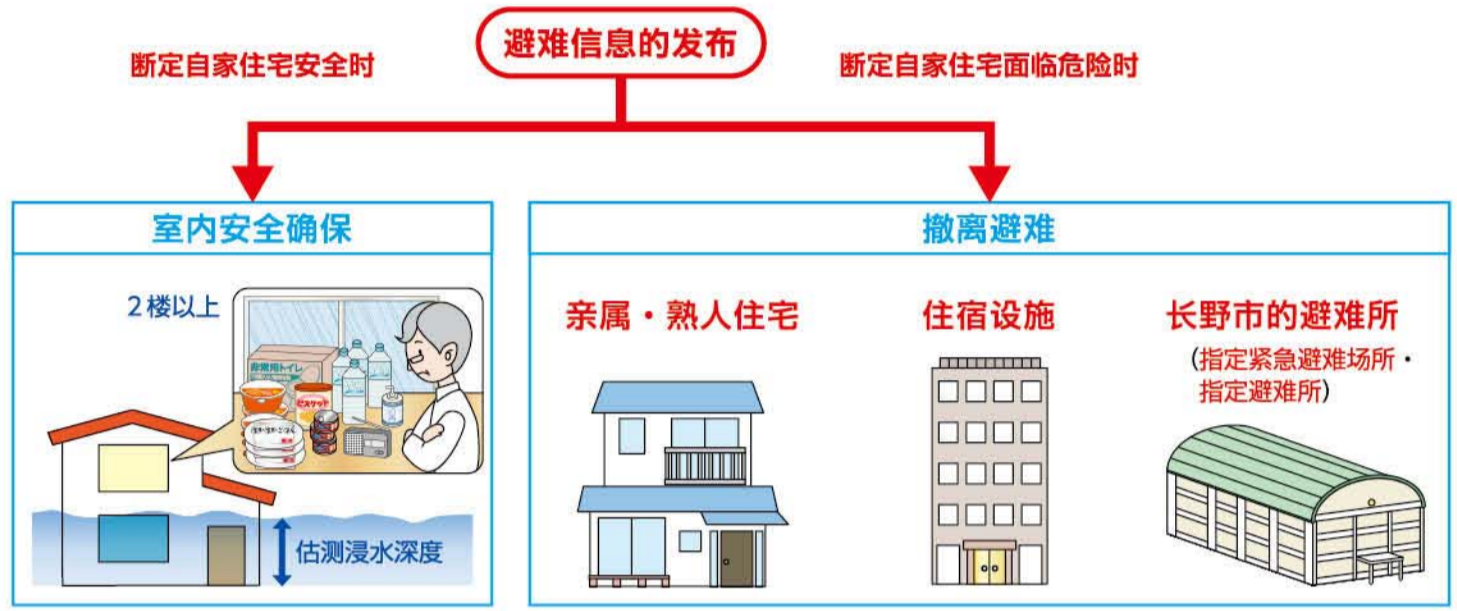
避难信息的发布

断定自家住宅安全时

断定自家住宅面临危险时

室内安全确保

2楼以上

非常用トイレ

ビスケット

估测浸水深度

撤离避难

亲属・熟人住宅

住宿设施

长野市的避难所

（指定紧急避难场所・指定避难所）